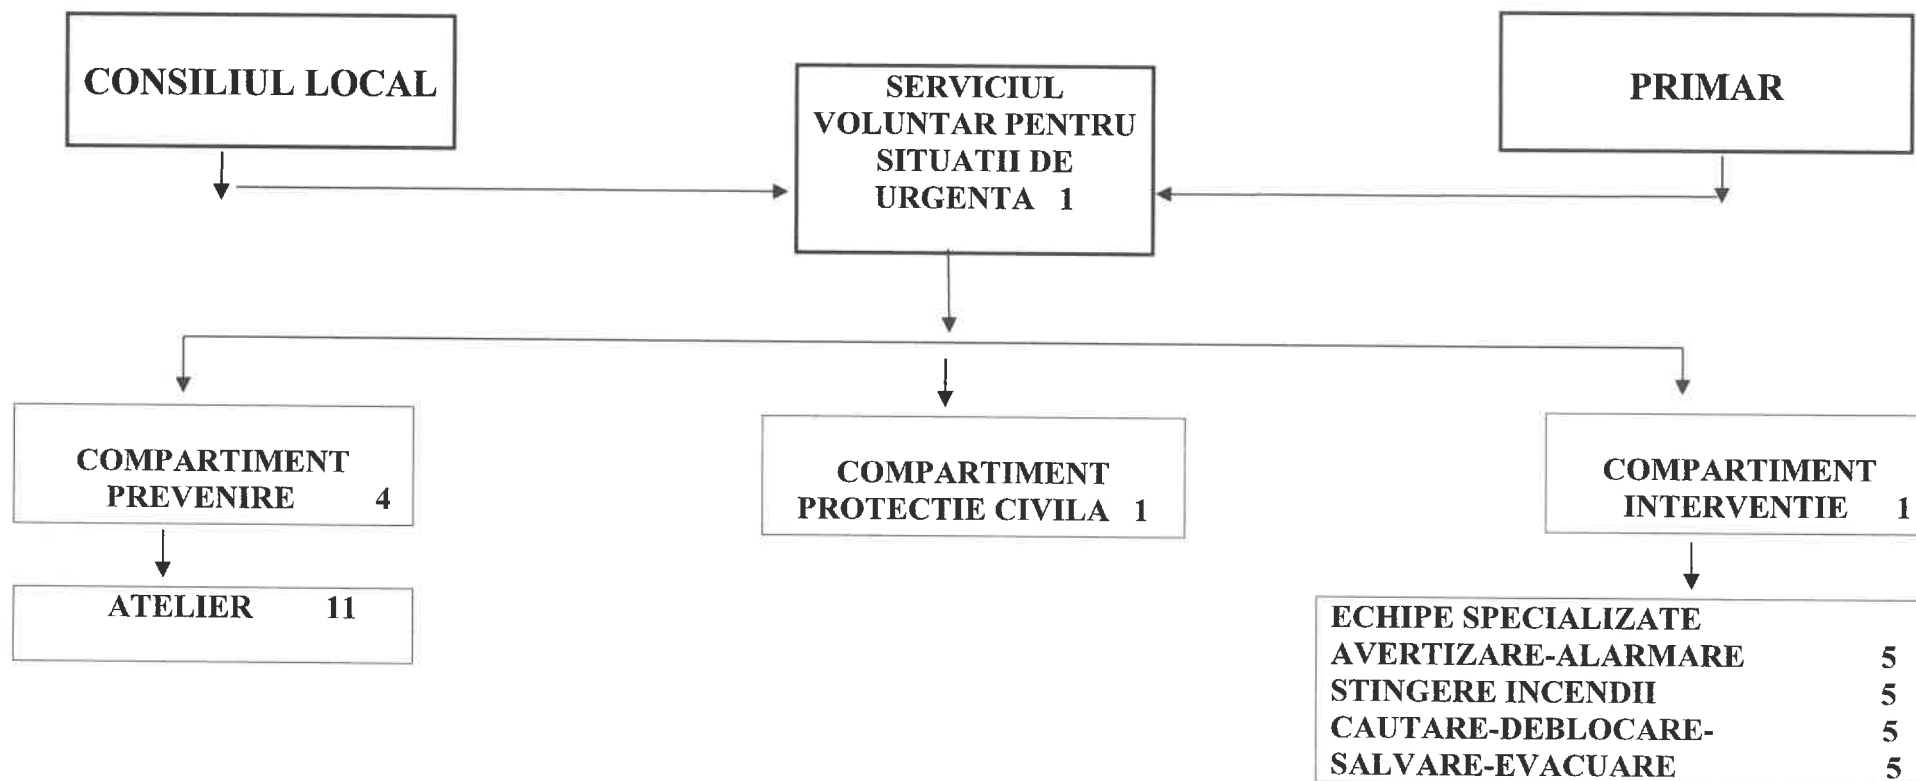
CONSILIUL LOCAL

SERVICIUL VOLUNTAR PENTRU SITUATII DE URGENTA 1

PRIMAR

COMPARTIMENT PREVENIRE 4

COMPARTIMENT PROTECTIE CIVILA 1

COMPARTIMENT INTERVENTIE 1

ATELIER 11

ECHIPE SPECIALIZATE
AVERTIZARE-ALARMARE 5
STINGERE INCENDII 5
CAUTARE-DEBLOCARE- 5
SALVARE-EVACUARE 5